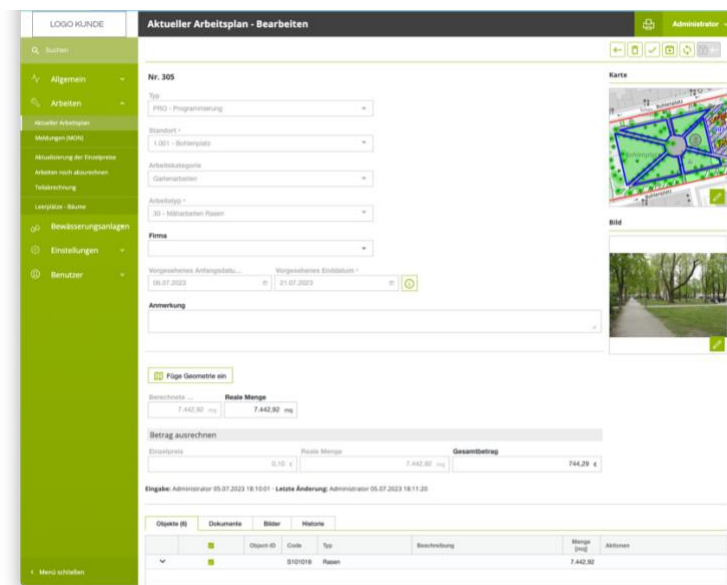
LOGO KUNDE

Suchen

Allgemein

Arbeiten

Aktueller Arbeitsplan

Meldungen (MON)

Aktualisierung der Einzelpreise

Arbeiten noch abzurechnen

Teilabrechnung

Leerplätze - Bäume

Bewässerungsanlagen

Einstellungen

Benutzer

Menü schließen

Aktueller Arbeitsplan - Bearbeiten

Administrator

Nr. 305

Typ

PRO - Programmierung

Standort *

1.001 - Bohlenplatz

Arbeitskategorie

Gartenarbeiten

Arbeitstyp *

30 - Mäharbeiten Rasen

Firma

Vorgesehenes Anfangsdatu...

06.07.2023

Vorgesehenes Enddatum *

21.07.2023

Anmerkung

Karte

Bild

Füge Geometrie ein

Berechnete ...

7.442,92 mq

Reale Menge

7.442,92 mq

Betrag ausrechnen

Einzelpreis

0,10 €

Reale Menge

7.442,92 mq

Gesamtbetrag

744,29 €

Eingabe: Administrator 05.07.2023 18:10:01 - Letzte Änderung: Administrator 05.07.2023 18:11:20

Objekte (6) | Dokumente | Bilder | Historie

| | | Object-ID | Code | Typ | Beschreibung | Menge [mq] | Aktionen |
|---|---|---|---|---|---|---|---|
| | | | S101016 | Rasen | | 7.442,92 | |